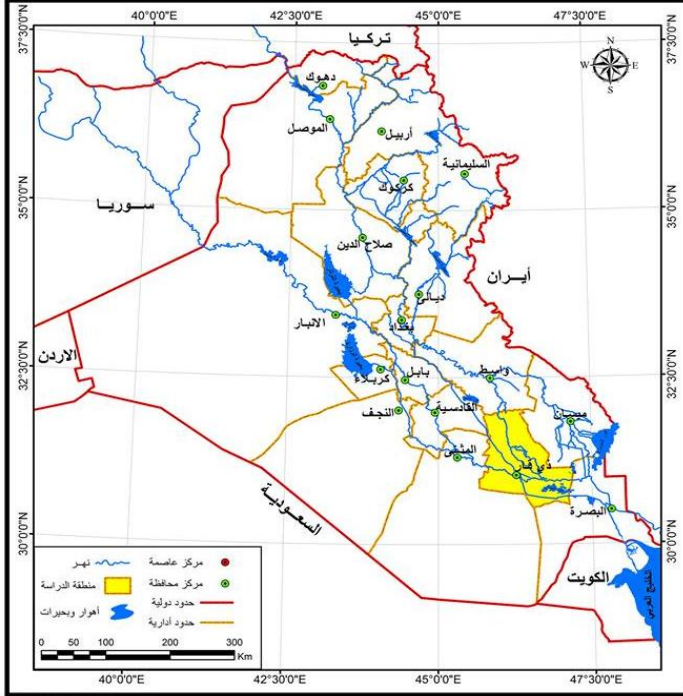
40°0'0"E
42°30'0"E
45°0'0"E
47°30'0"E
37°30'0"N
35°0'0"N
32°30'0"N
30°0'0"N
37°30'0"N
35°0'0"N
32°30'0"N
30°0'0"N
N
W
E
S
تركيا
دهوك
الموصل
أربيل
السليمانية
كركوك
سوريا
صلاح الدين
إيران
ديالى
بغداد
الانبار
الاردن
بابل
واسط
كربلاء
ميسان
النجف
القادسية
المثنى
ذي قار
السعودية
البصرة
الكويت
الخليج العربي
مركز عاصمة
نهر
مركز محافظة
منطقة الدراسة
حدود دولية
أهوار وبحيرات
حدود أدارية
0
50
100
200
300
Km
40°0'0"E
42°30'0"E
45°0'0"E
47°30'0"E